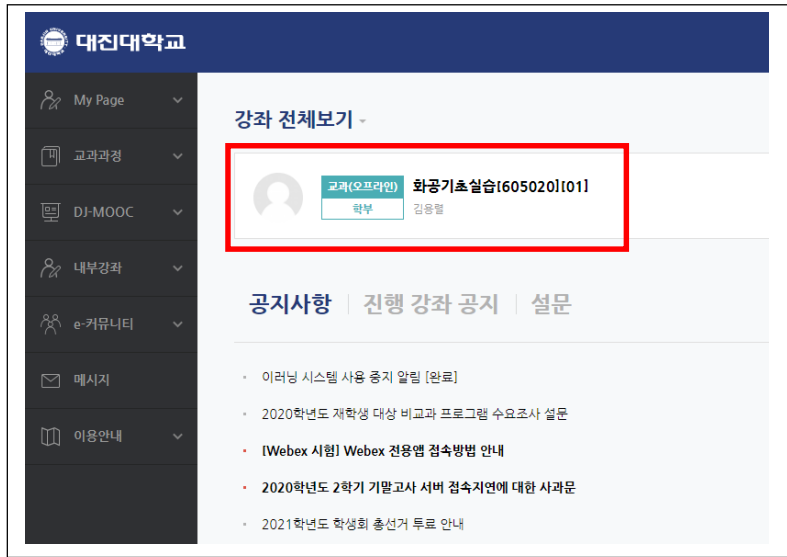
대진대학교

My Page
교과과정
DJ-MOOC
내부강좌
e-커뮤니티
메시지
이용안내

강좌 전체보기

교과(오프라인)
학부
화공기초실습[605020][01]
김용렬

공지사항 | 진행 강좌 공지 | 설문

이러닝 시스템 사용 중지 알림 [완료]
2020학년도 재학생 대상 비교과 프로그램 수요조사 설문
[Webex 시험] Webex 전용앱 접속방법 안내
2020학년도 2학기 기말고사 서버 접속지연에 대한 사과문
2021학년도 학생회 총선거 투표 안내